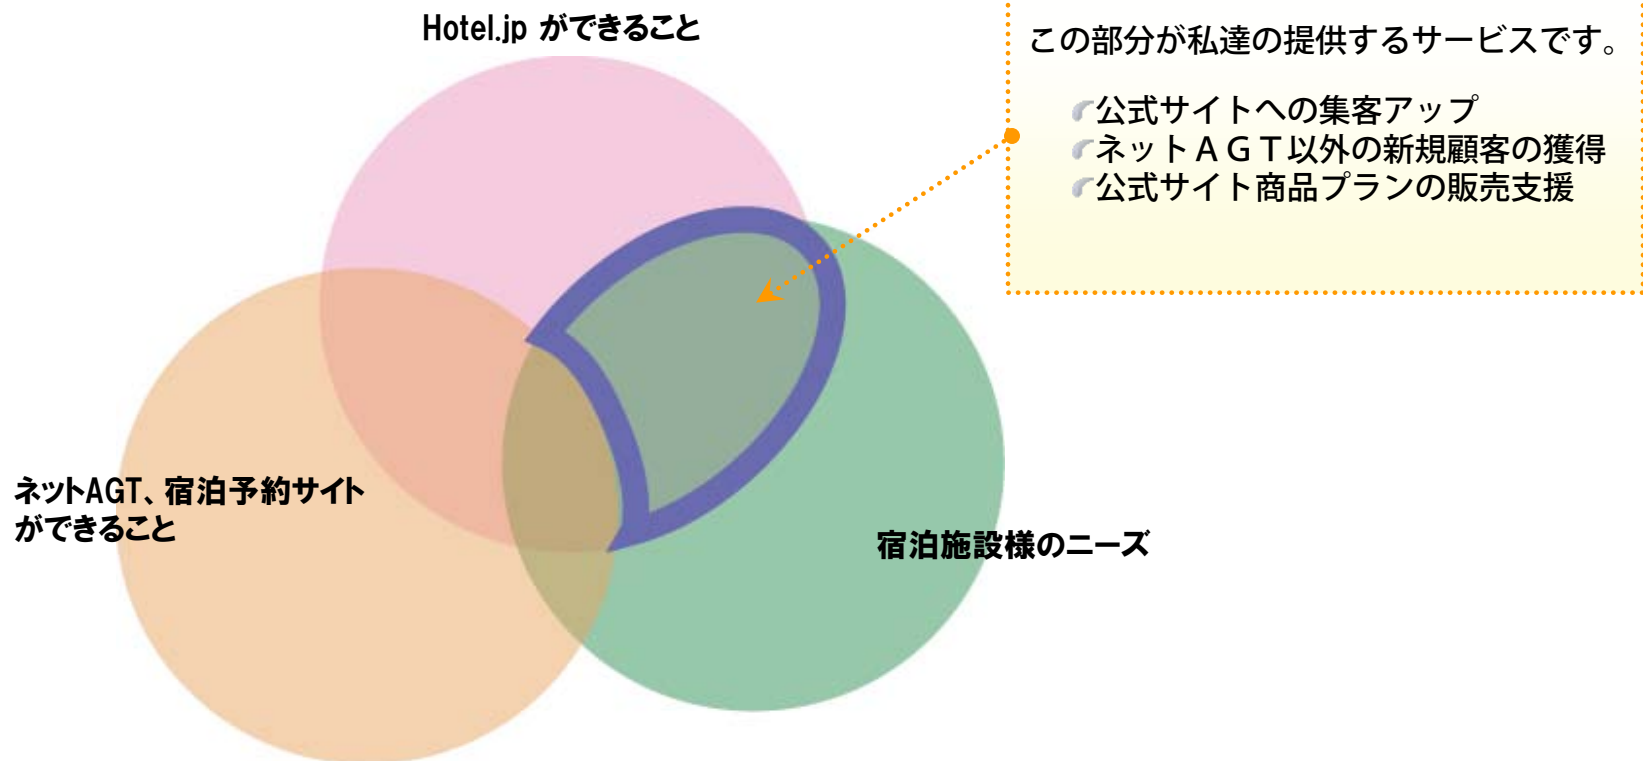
Hotel.jp ができること

この部分が私達の提供するサービスです。

公式サイトへの集客アップ
ネットＡＧＴ以外の新規顧客の獲得
公式サイト商品プランの販売支援

ネットAGT、宿泊予約サイトができること

宿泊施設様のニーズ